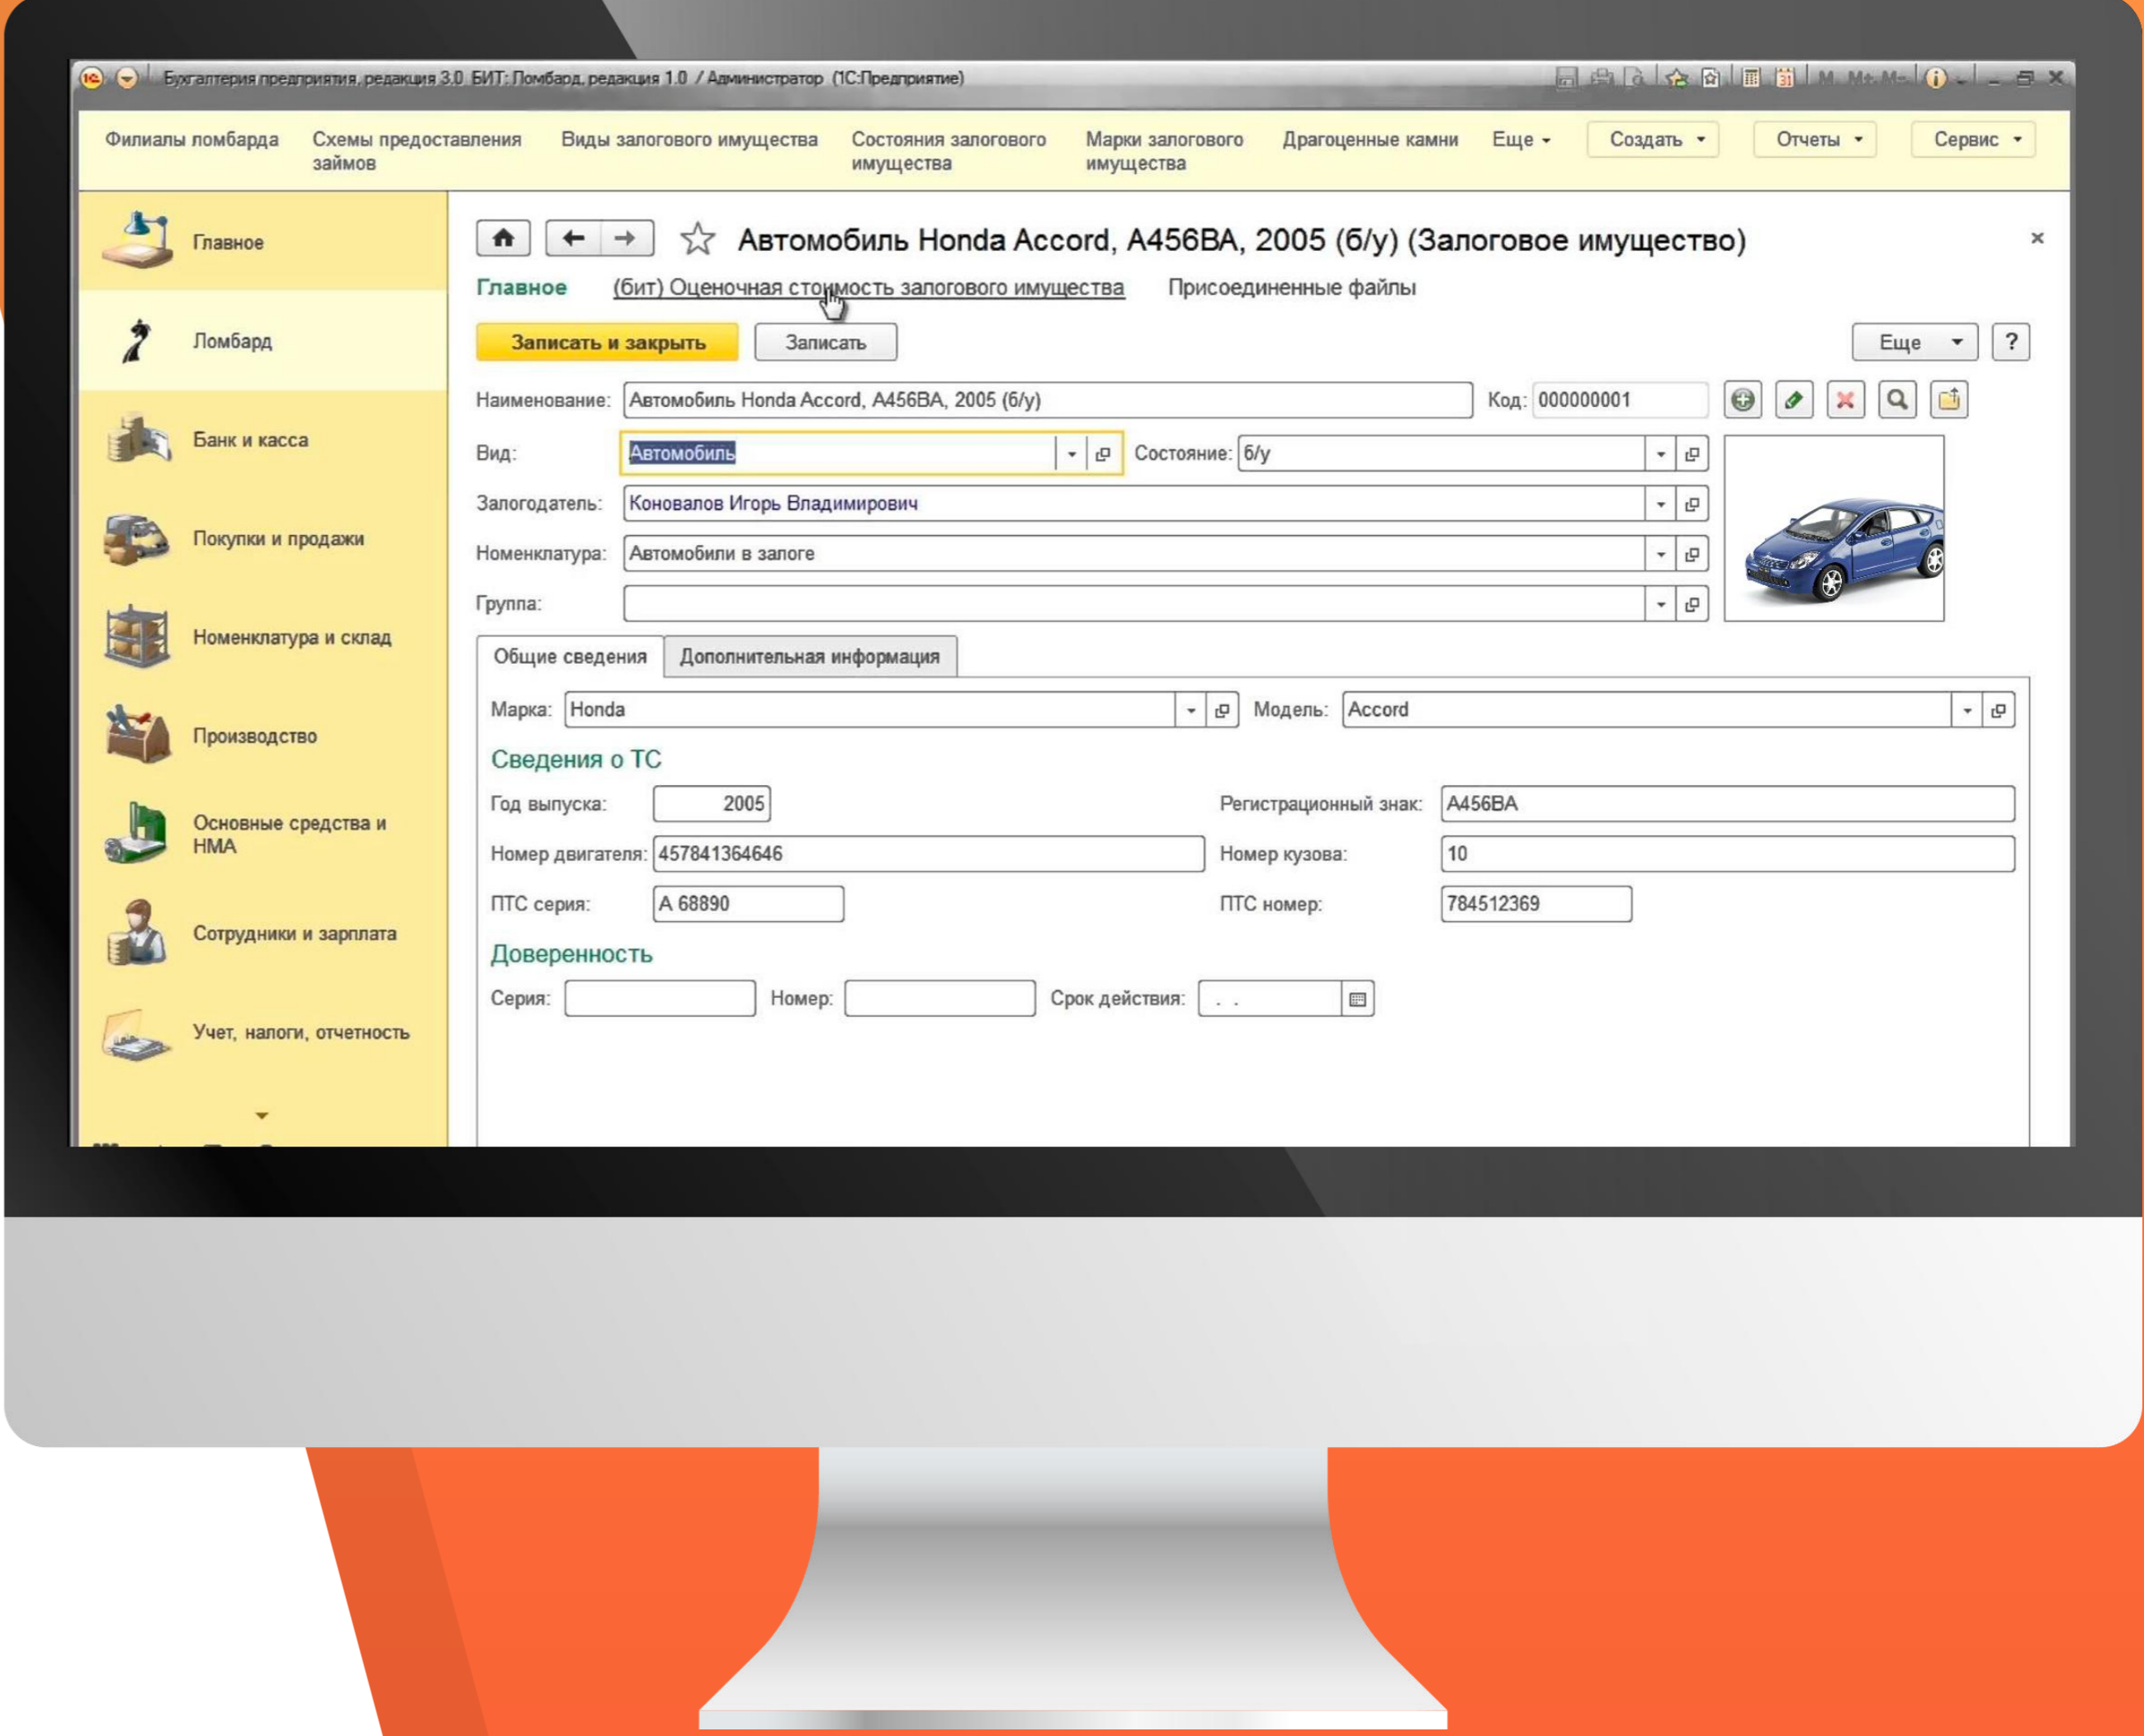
Бухгалтерия предприятия, редакция 3.0 БИТ: Ломбард, редакция 1.0 / Администратор (1С:Предприятие)

M M+ M-

Филиалы ломбарда
Схемы предоставления займов
Виды залогового имущества
Состояния залогового имущества
Марки залогового имущества
Драгоценные камни
Еще
Создать
Отчеты
Сервис

Главное
Ломбард
Банк и касса
Покупки и продажи
Номенклатура и склад
Производство
Основные средства и НМА
Сотрудники и зарплата
Учет, налоги, отчетность

Автомобиль Honda Accord, А456ВА, 2005 (б/у) (Залоговое имущество)

×

Главное
(бит) Оценочная стоимость залогового имущества
Присоединенные файлы

Записать и закрыть
Записать
Еще
?

Наименование: Автомобиль Honda Accord, А456ВА, 2005 (б/у)
Код: 000000001
Вид: Автомобиль
Состояние: б/у
Залогодатель: Коновалов Игорь Владимирович
Номенклатура: Автомобили в залоге
Группа:

Общие сведения
Дополнительная информация

Марка: Honda
Модель: Accord

Сведения о ТС

Год выпуска: 2005
Регистрационный знак: А456ВА
Номер двигателя: 457841364646
Номер кузова: 10
ПТС серия: А 68890
ПТС номер: 784512369

Доверенность

Серия:
Номер:
Срок действия: . .